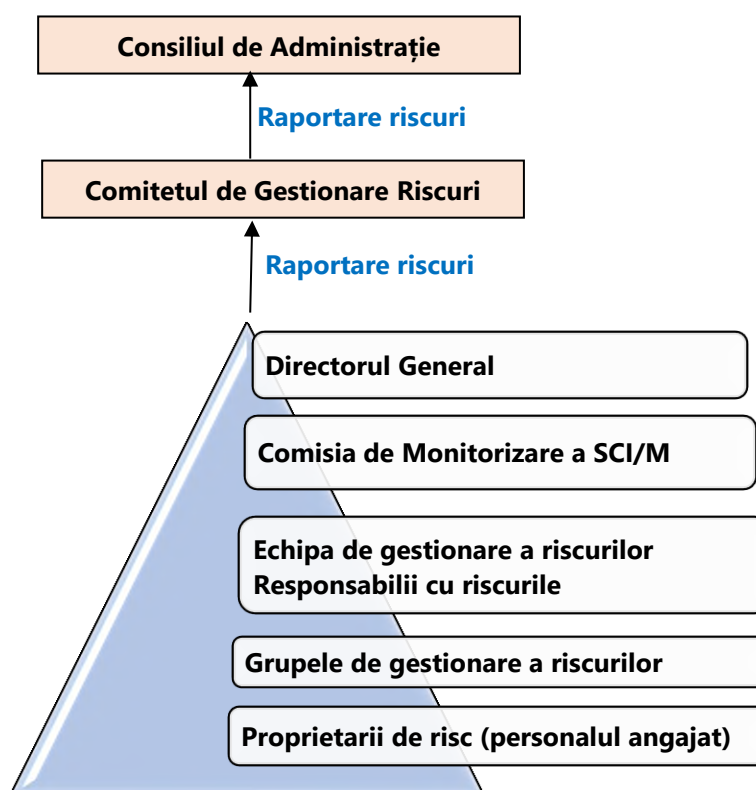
Consiliul de Administrație

Raportare riscuri

Comitetul de Gestionare Riscuri

Raportare riscuri

Directorul General

Comisia de Monitorizare a SCI/M

Echipa de gestionare a riscurilor
Responsabilii cu riscurile

Grupele de gestionare a riscurilor

Proprietarii de risc (personalul angajat)